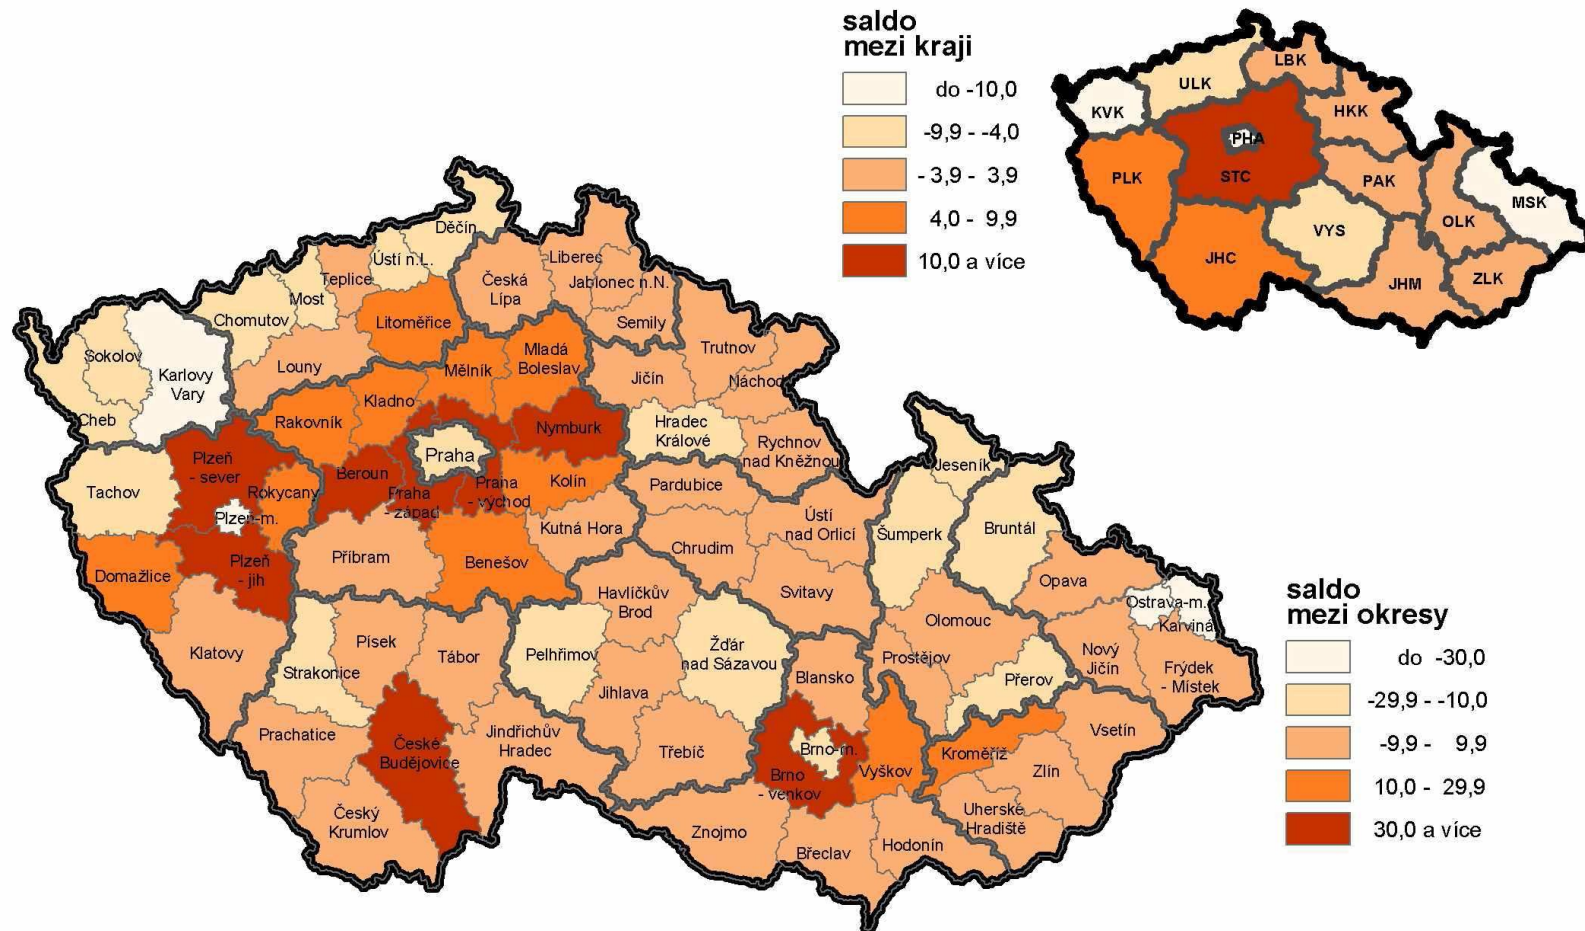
saldo
mezi kraji

do -10,0
-9,9 - -4,0
- 3,9 - 3,9
4,0 - 9,9
10,0 a více

LBK
ULK
KVK
HKK
PHA
PLK
STC
PAK
MSK
OLK
VYS
JHC
ZLK
JHM

Děčín
Ústí n.L.
Teplice
Liberec
Česká Lípa
Jablonec n.N.
Most
Chomutov
Litoměřice
Semily
Sokolov
Karlovy Vary
Louny
Mělník
Mladá Boleslav
Trutnov
Jičín
Náchod
Cheb
Kladno
Rakovník
Nymburk
Hradec Králové
Rychnov nad Kněžnou
Plzeň - sever
Praha
Beroun
Praha - západ
Praha - východ
Kolín
Jeseník
Tachov
Rokycany
Plzeň-m.
Pardubice
Ústí nad Orlicí
Šumperk
Bruntál
Kutná Hora
Příbram
Chrudim
Plzeň - jih
Domažlice
Benešov
Opava
Havlíčkův Brod
Svitavy
Ostrava-m.
Karviná
Klatovy
Písek
Tábor
Pelhřimov
Žďár nad Sázavou
Olomouc
Nový Jičín
Frýdek - Místek
Strakonice
Jihlava
Blansko
Prostějov
Přerov
Prachatice
České Budějovice
Jindřichův Hradec
Třebíč
Brno-m.
Brno - venkov
Vyškov
Kroměříž
Vsetín
Zlín
Český Krumlov
Znojmo
Břeclav
Hodonín
Uherské Hradiště

saldo
mezi okresy

do -30,0
-29,9 - -10,0
-9,9 - 9,9
10,0 - 29,9
30,0 a více